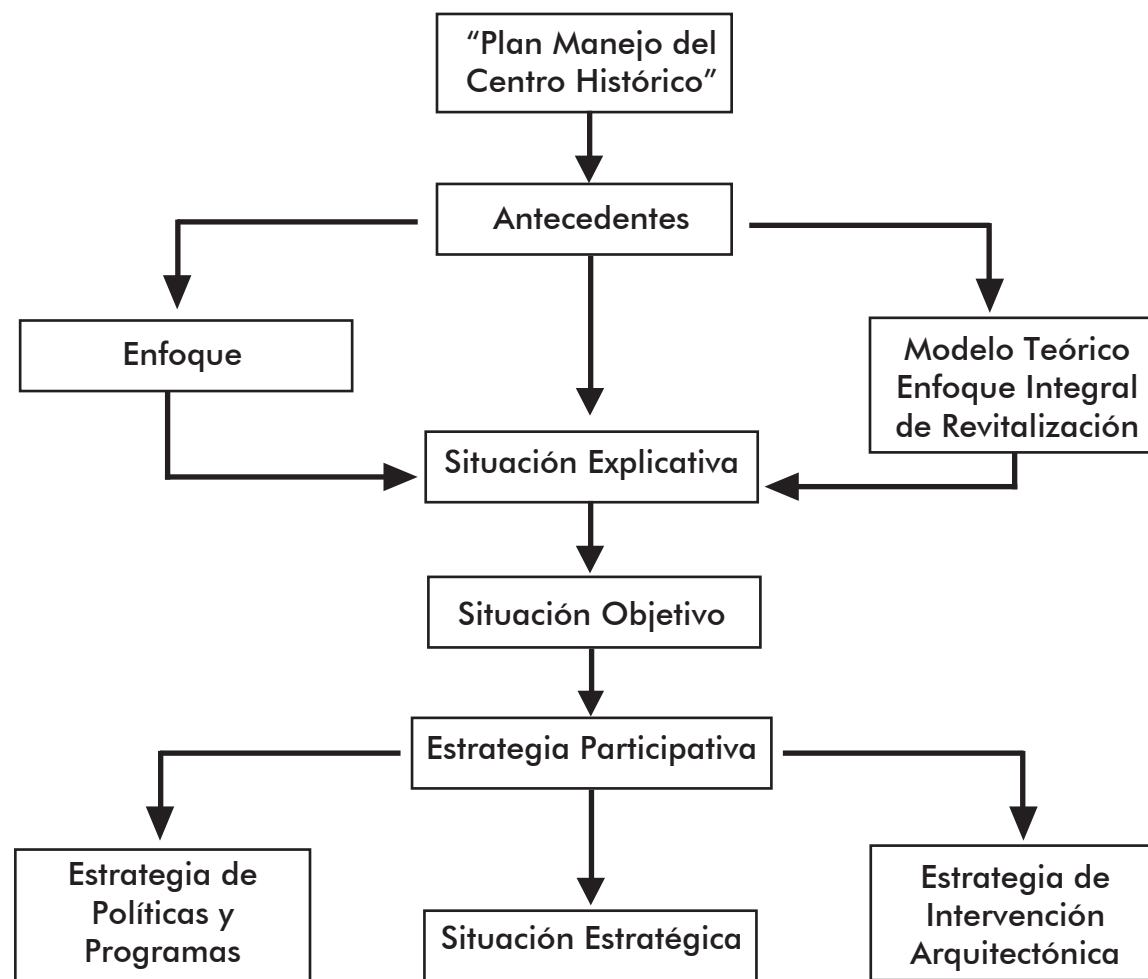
"Plan Manejo del Centro Histórico"

Antecedentes

Enfoque

Modelo Teórico Enfoque Integral de Revitalización

Situación Explicativa

Situación Objetivo

Estrategia Participativa

Estrategia de Políticas y Programas

Situación Estratégica

Estrategia de Intervención Arquitectónica